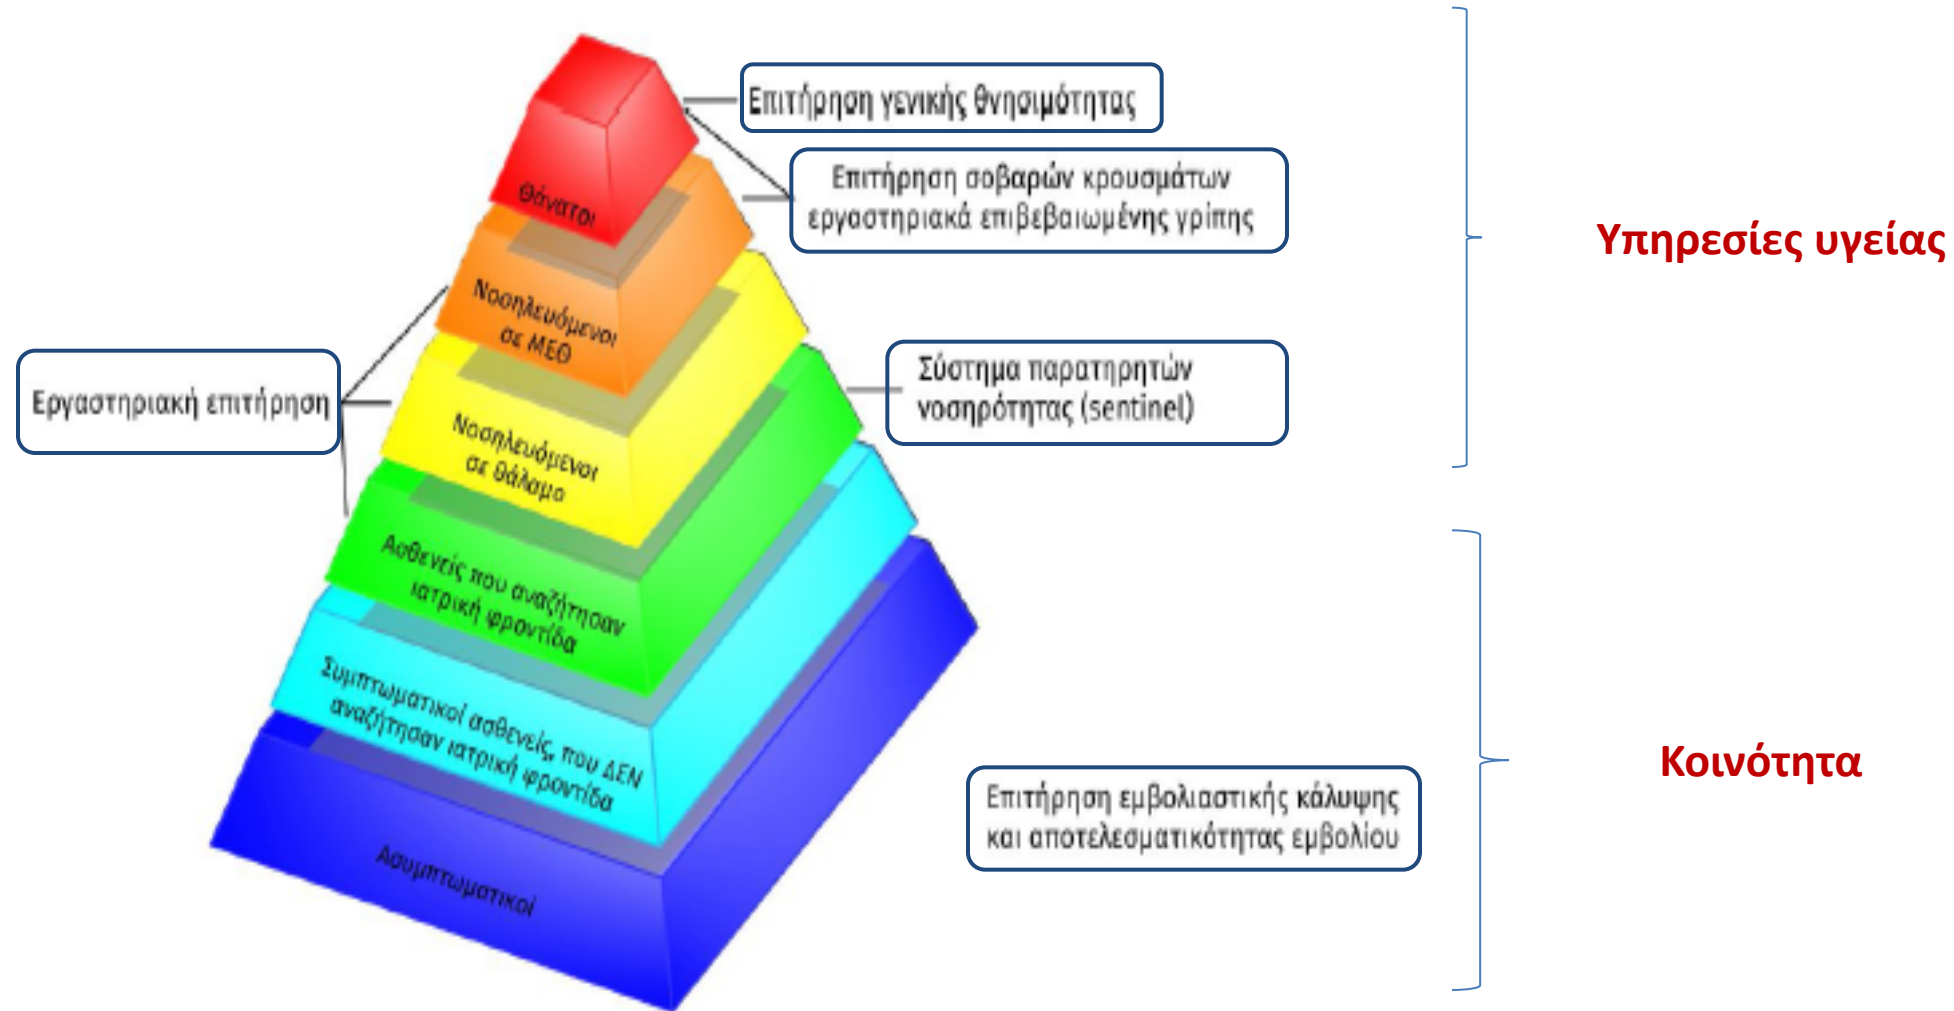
Επιτήρηση γενικής θνησιμότητας

Επιτήρηση σοβαρών κρουσμάτων εργαστηριακά επιβεβαιωμένης γρίπης

Θάνατοι

Νοσηλευόμενοι σε ΜΕΘ

Εργαστηριακή επιτήρηση

Σύστημα παρατηρητών νοσηρότητας (sentinel)

Νοσηλευόμενοι σε θάλαμο

Ασθενείς που αναζήτησαν ιατρική φροντίδα

Συμπτωματικοί ασθενείς, που ΔΕΝ αναζήτησαν ιατρική φροντίδα

Ασυμπτωματικοί

Επιτήρηση εμβολιαστικής κάλυψης και αποτελεσματικότητας εμβολίου

Υπηρεσίες υγείας

Κοινότητα